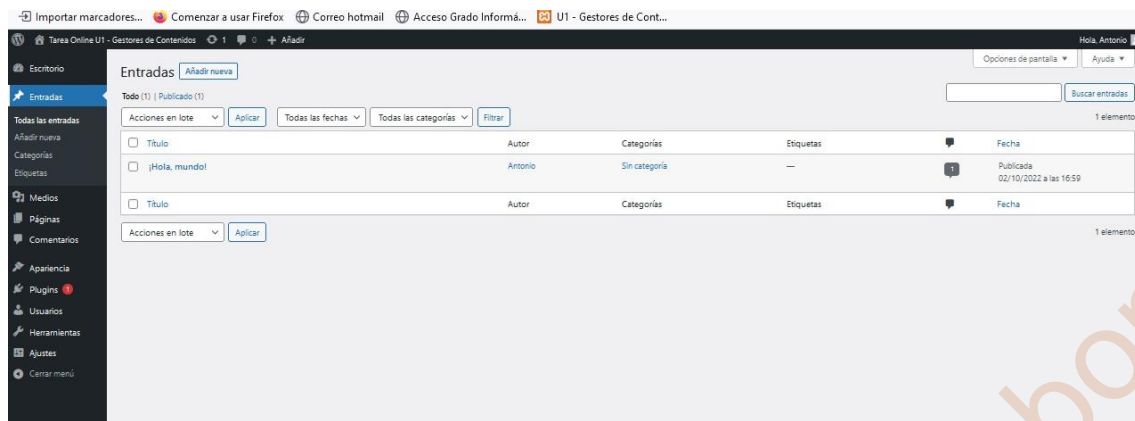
Importar marcadores... Comenzar a usar Firefox Correo hotmail Acceso Grado Informá... U1 - Gestores de Cont...

Tarea Online U1 - Gestores de Contenidos 1 0 + Añadir

Hola, Antonio

Escritorio
Entradas
Todas las entradas
Añadir nueva
Categorías
Etiquetas
Medios
Páginas
Comentarios
Apariencia
Plugins 1
Usuarios
Herramientas
Ajustes
Cerrar menú

Opciones de pantalla ▼ Ayuda ▼

Entradas Añadir nueva

Todo (1) | Publicado (1)

Buscar entradas

Acciones en lote Aplicar Todas las fechas Todas las categorías Filtrar

1 elemento

| Título | Autor | Categorías | Etiquetas | | Fecha |
|---|---|---|---|---|---|
| ¡Hola, mundo! | Antonio | Sin categoría | — | 1 | Publicada 02/10/2022 a las 16:59 |
| Título | Autor | Categorías | Etiquetas | | Fecha |

Acciones en lote Aplicar

1 elemento